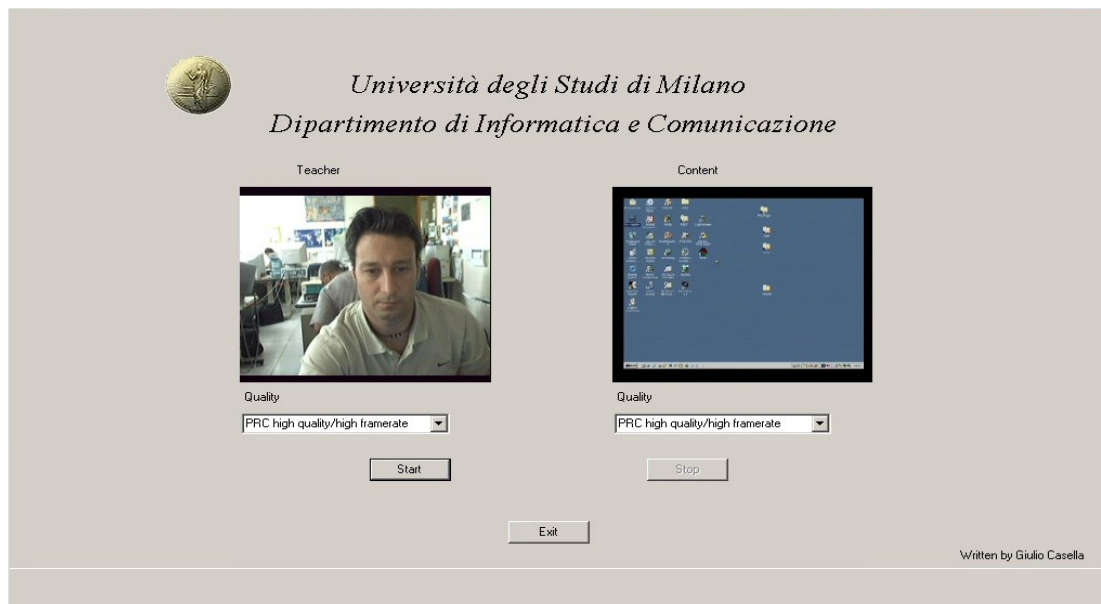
Università degli Studi di Milano
Dipartimento di Informatica e Comunicazione

Teacher

Content

Quality

PRC high quality/high framerate

Quality

PRC high quality/high framerate

Start

Stop

Exit

Written by Giulio Casella